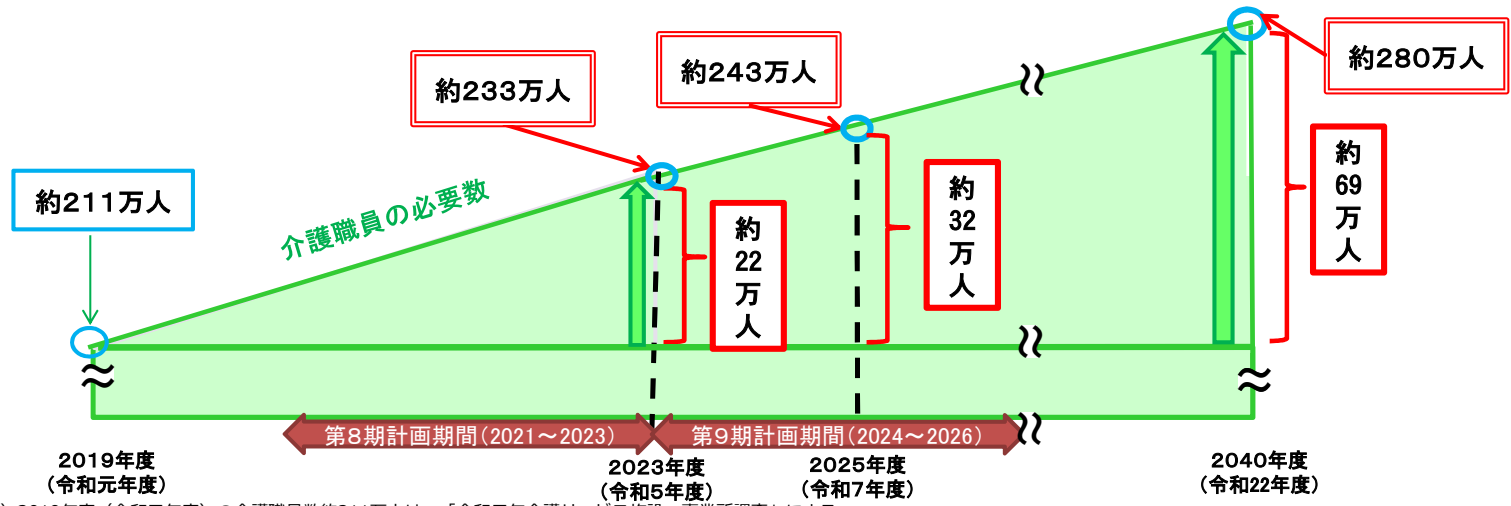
約233万人

約243万人

約280万人

約211万人

介護職員の必要数

約22万人

約32万人

約69万人

第8期計画期間（2021～2023）

第9期計画期間（2024～2026）

2019年度（令和元年度）

2023年度（令和5年度）

2025年度（令和7年度）

2040年度（令和22年度）

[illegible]